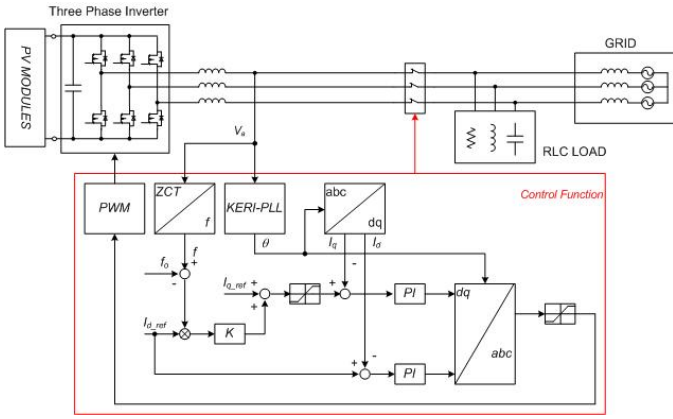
Three Phase Inverter

PV MODULES

GRID

RLC LOAD

$V_a$

Control Function

PWM

ZCT

f

KERI-PLL

abc

dq

$\theta$

$I_q$

$I_d$

f

+

$f_0$

-

$I_{q\_ref}$

+

+

+

-

PI

dq

$I_{d\_ref}$

K

+

-

PI

abc